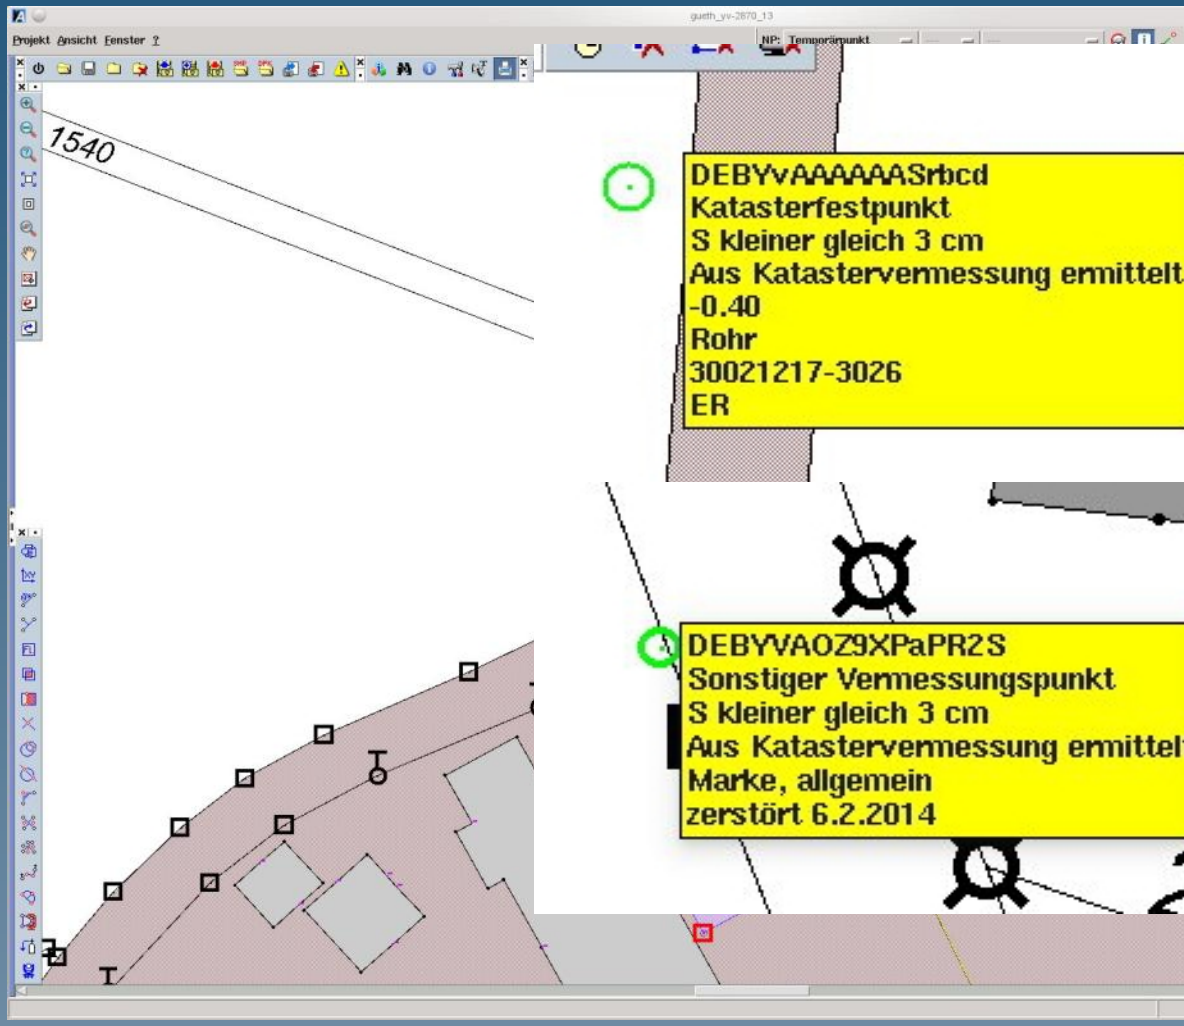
gueth_yv-2870_13

Projekt Ansicht Fenster ?

NP: Temporärpunkt

1540

DEBYvAAAAAASrbcd
Katasterfestpunkt
S kleiner gleich 3 cm
Aus Katastervermessung ermittelt
-0.40
Rohr
30021217-3026
ER

DEBYVAOZ9XPaPR2S
Sonstiger Vermessungspunkt
S kleiner gleich 3 cm
Aus Katastervermessung ermittelt
Marke, allgemein
zerstört 6.2.2014